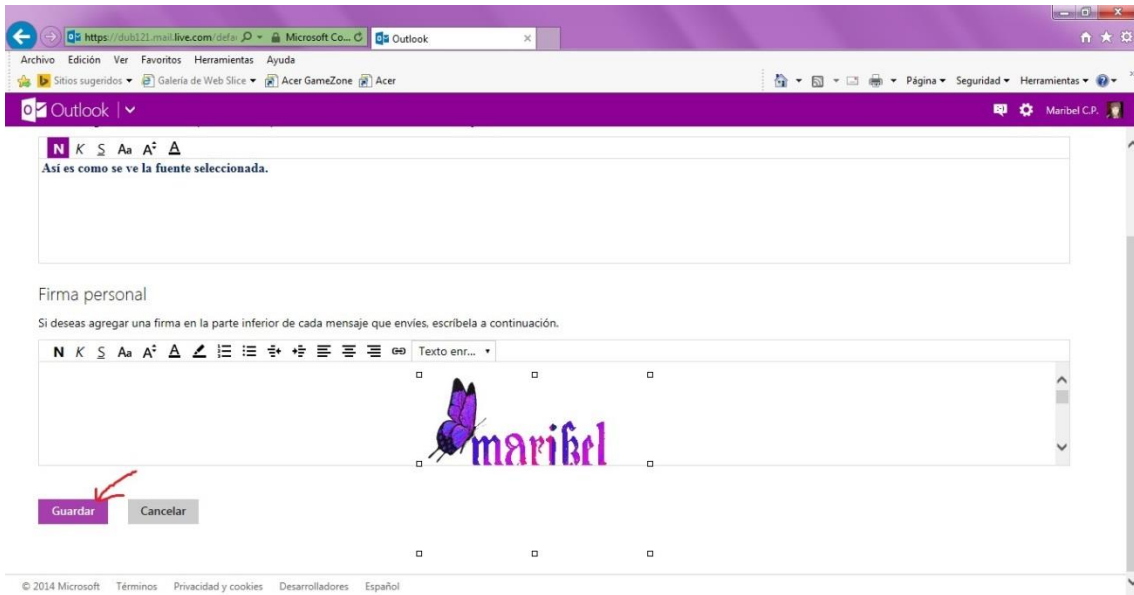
https://dub121.mail.live.com/defa Microsoft Co... Outlook

Archivo Edición Ver Favoritos Herramientas Ayuda

Sitios sugeridos Galería de Web Slice Acer GameZone Acer

Página Seguridad Herramientas

Outlook

Maribel C.P.

N K S Aa A A

Así es como se ve la fuente seleccionada.

Firma personal

Si deseas agregar una firma en la parte inferior de cada mensaje que envíes, escríbela a continuación.

N K S Aa A A Texto enr...

maribel

Guardar Cancelar

© 2014 Microsoft Términos Privacidad y cookies Desarrolladores Español